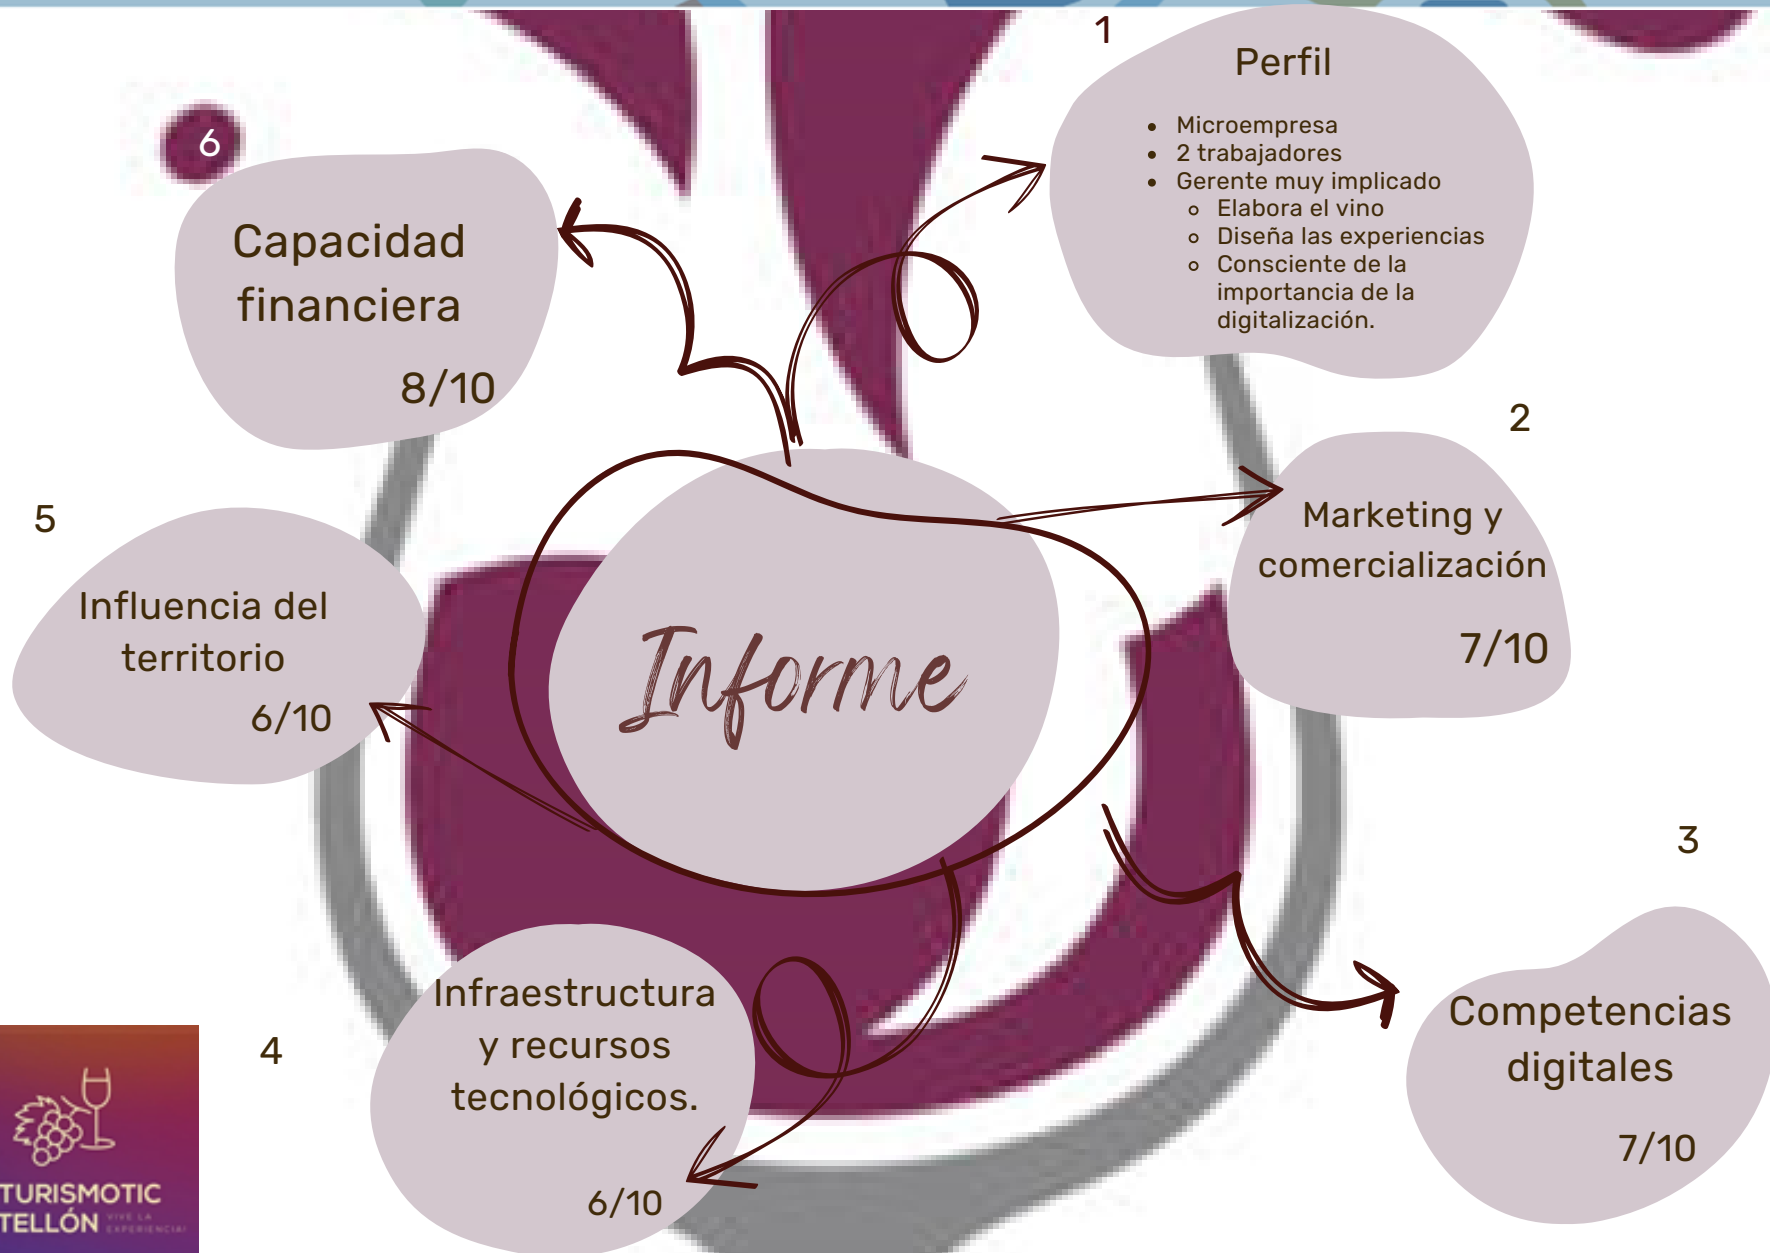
1

Perfil

- Microempresa
- 2 trabajadores
- Gerente muy implicado
  - Elabora el vino
  - Diseña las experiencias
  - Consciente de la importancia de la digitalización.

6

Capacidad financiera

8/10

2

Marketing y comercialización

7/10

5

Influencia del territorio

6/10

Informe

3

Competencias digitales

7/10

4

Infraestructura y recursos tecnológicos.

6/10

TURISMOTIC TELLÓN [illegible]